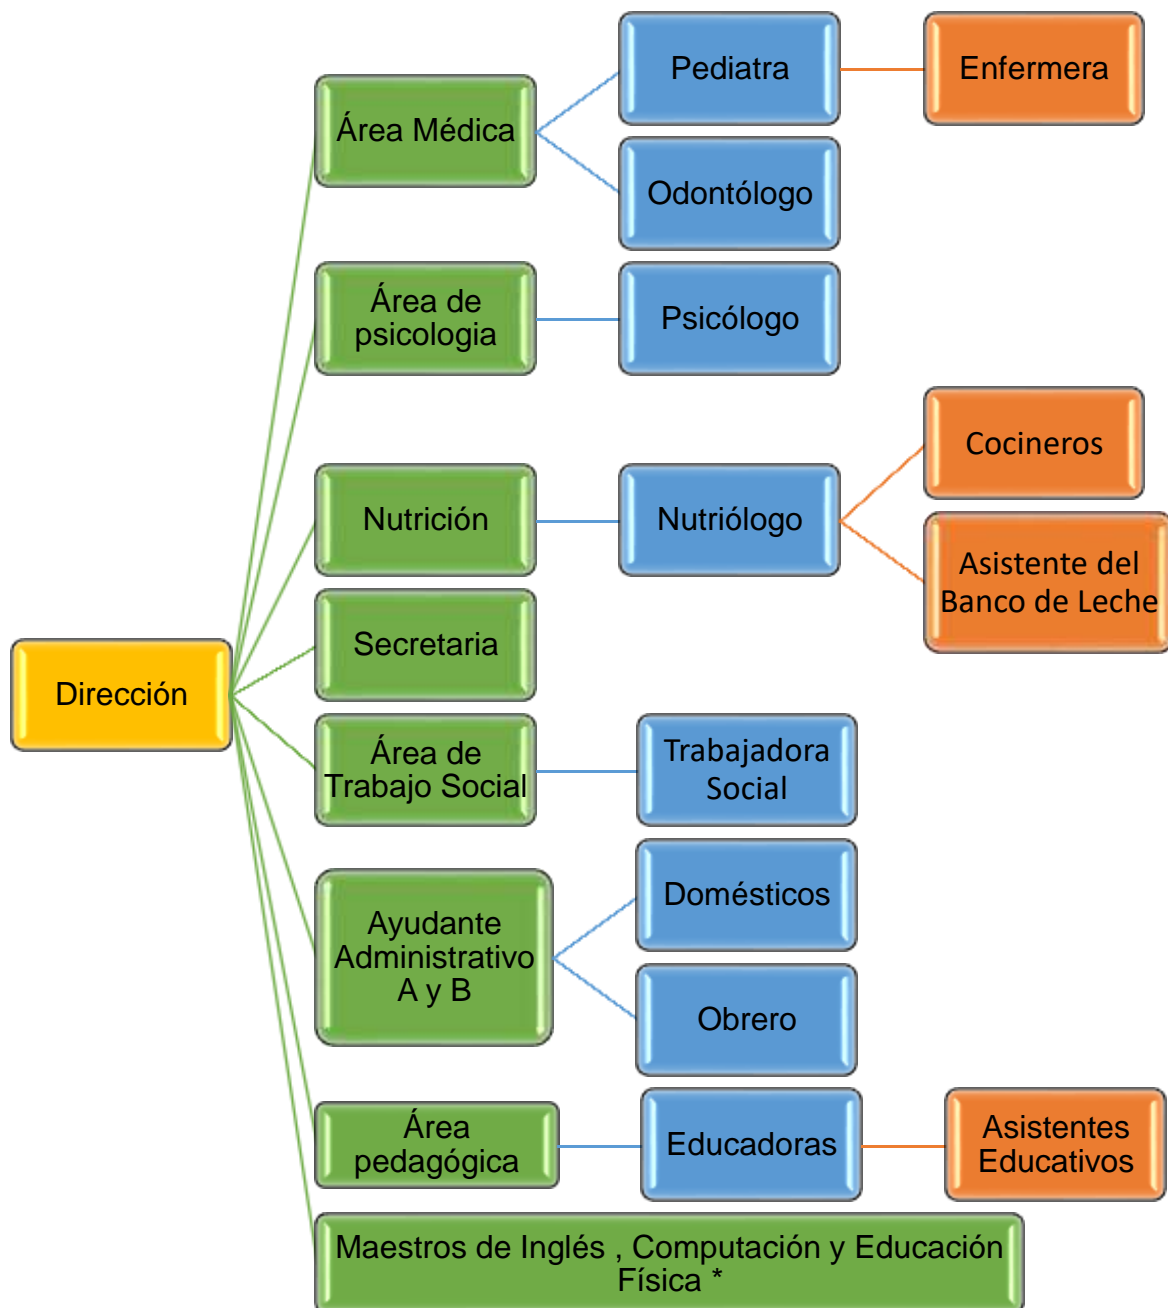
Dirección

Área Médica

Pediatra

Enfermera

Odontólogo

Área de psicologia

Psicólogo

Nutrición

Nutriólogo

Cocineros

Asistente del Banco de Leche

Secretaria

Área de Trabajo Social

Trabajadora Social

Ayudante Administrativo A y B

Domésticos

Obrero

Área pedagógica

Educadoras

Asistentes Educativos

Maestros de Inglés , Computación y Educación Física *